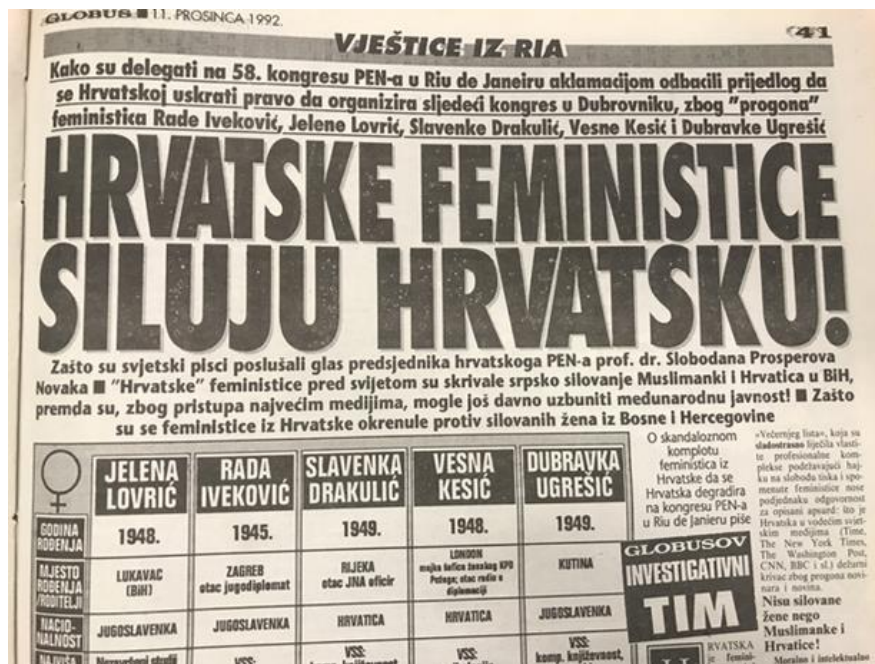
GLOBUS ■ 11. PROSINCA 1992.

41

VJEŠTICE IZ RIA

Kako su delegati na 58. kongresu PEN-a u Riu de Janeiru aklamacijom odbacili prijedlog da se Hrvatskoj uskrati pravo da organizira sljedeći kongres u Dubrovniku, zbog "progona" feministica Rade Iveković, Jelene Lovrić, Slavenke Drakulić, Vesne Kesić i Dubravke Ugrešić

HRVATSKE FEMINISTICE SILUJU HRVATSKU!

Zašto su svjetski pisci poslušali glas predsjednika hrvatskoga PEN-a prof. dr. Slobodana Prosperova Novaka ■ "Hrvatske" feministice pred svijetom su skrivale srpsko silovanje Muslimanki i Hrvatica u BiH, premda su, zbog pristupa najvećim medijima, mogle još davno uzbuniti međunarodnu javnost! ■ Zašto su se feministice iz Hrvatske okrenule protiv silovanih žena iz Bosne i Hercegovine

| | JELENA LOVRIĆ | RADA IVEKOVIĆ | SLAVENKA DRAKULIĆ | VESNA KESIĆ | DUBRAVKA UGREŠIĆ |
|---|---|---|---|---|---|
| GODINA ROĐENJA | 1948. | 1945. | 1949. | 1948. | 1949. |
| MJESTO ROĐENJA I RODITELJI | LUKAVAC (BiH) | ZAGREB otac jugodiplomat | RIJEKA otac JNA oficir | LONDON majka šefica ženskog KPD Požega; otac radio u diplomaciji | KUTINA |
| NACIONALNOST | JUGOSLAVENKA | JUGOSLAVENKA | HRVATICA | HRVATICA | JUGOSLAVENKA |
| NAOBRA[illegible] | Nezavršeni studij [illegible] | VSS: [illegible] | VSS: komp. književnost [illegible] | VSS: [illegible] | VSS: komp. književnost, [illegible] |

O skandaloznom komplotu feministica iz Hrvatske da se Hrvatska degradira na kongresu PEN-a u Riu de Janeiru piše

GLOBUSOV INVESTIGATIVNI TIM

»Večernjeg lista«, koja su sladostrasno lijepila vlastite profesionalne komplekse podežavajući hajku na slobodu tiska i spomenute feministice nose podjednaku odgovornost za opisani apsurd: što je Hrvatska u vodećim svjetskim medijima (Time, The New York Times, The Washington Post, CNN, BBC i sl.) dežurni krivac zbog progona novinara i novina.

Nisu silovane žene nego Muslimanke i Hrvatice!

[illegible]RVATSKA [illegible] femini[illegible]

Moralne i intelektualne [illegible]